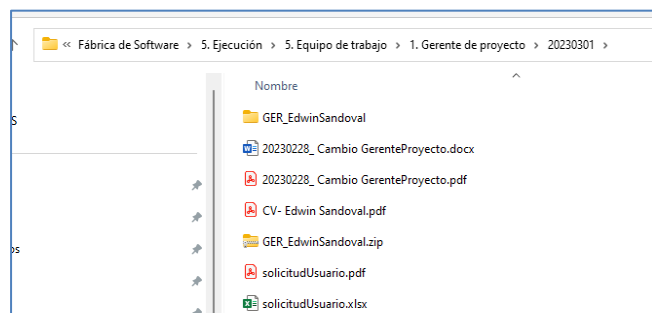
« Fábrica de Software › 5. Ejecución › 5. Equipo de trabajo › 1. Gerente de proyecto › 20230301 ›

S

os

Nombre

GER_EdwinSandoval
20230228_ Cambio GerenteProyecto.docx
20230228_ Cambio GerenteProyecto.pdf
CV- Edwin Sandoval.pdf
GER_EdwinSandoval.zip
solicitudUsuario.pdf
solicitudUsuario.xlsx